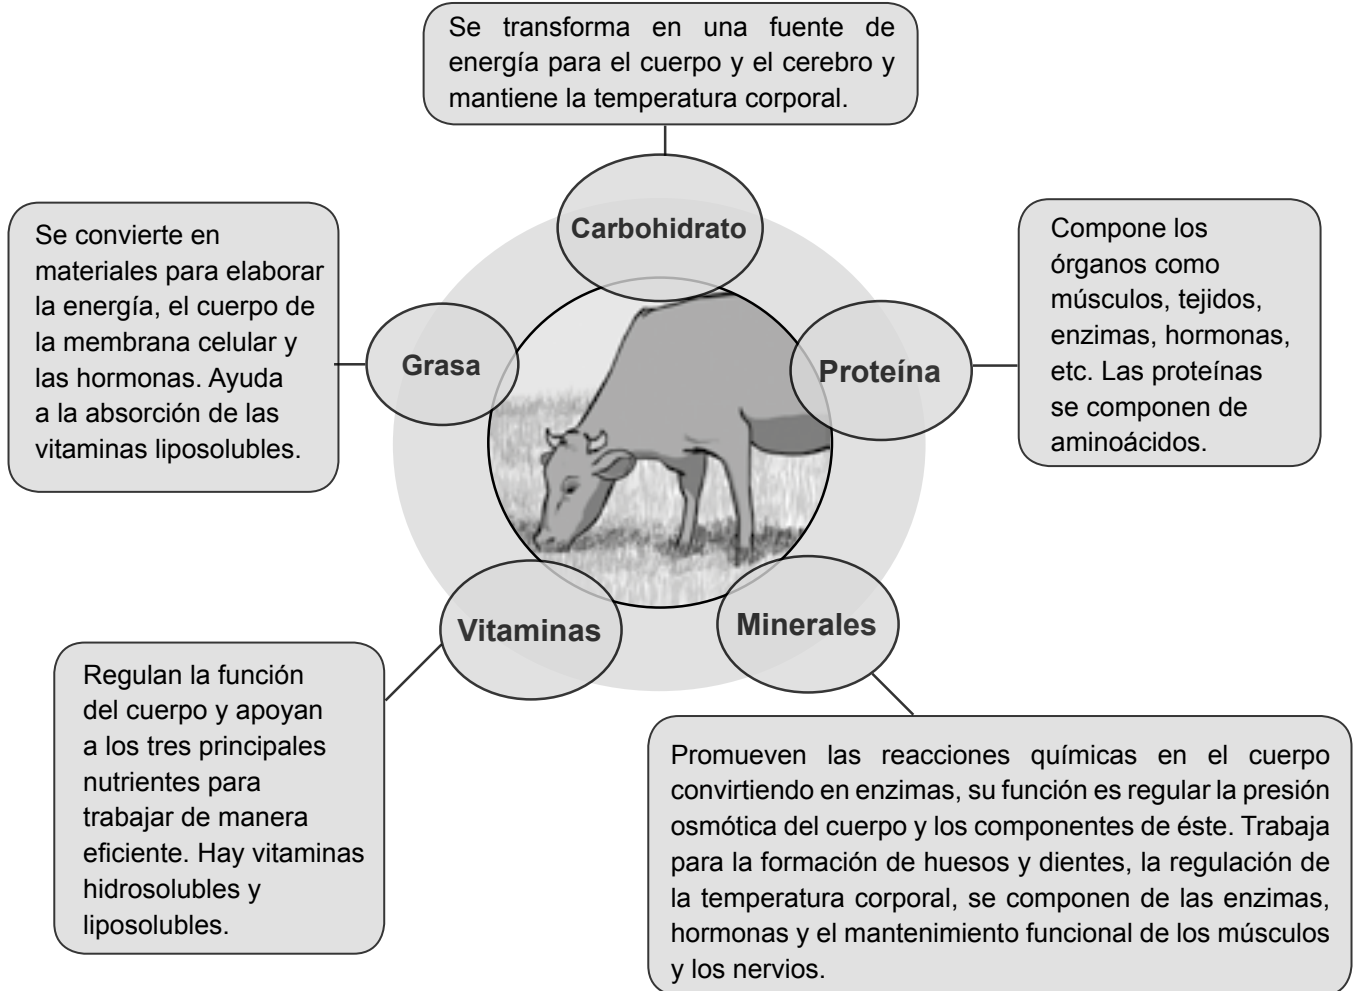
Se transforma en una fuente de energía para el cuerpo y el cerebro y mantiene la temperatura corporal.

Carbohidrato

Se convierte en materiales para elaborar la energía, el cuerpo de la membrana celular y las hormonas. Ayuda a la absorción de las vitaminas liposolubles.

Grasa

Proteína

Compone los órganos como músculos, tejidos, enzimas, hormonas, etc. Las proteínas se componen de aminoácidos.

Vitaminas

Minerales

Regulan la función del cuerpo y apoyan a los tres principales nutrientes para trabajar de manera eficiente. Hay vitaminas hidrosolubles y liposolubles.

Promueven las reacciones químicas en el cuerpo convirtiendo en enzimas, su función es regular la presión osmótica del cuerpo y los componentes de éste. Trabaja para la formación de huesos y dientes, la regulación de la temperatura corporal, se componen de las enzimas, hormonas y el mantenimiento funcional de los músculos y los nervios.